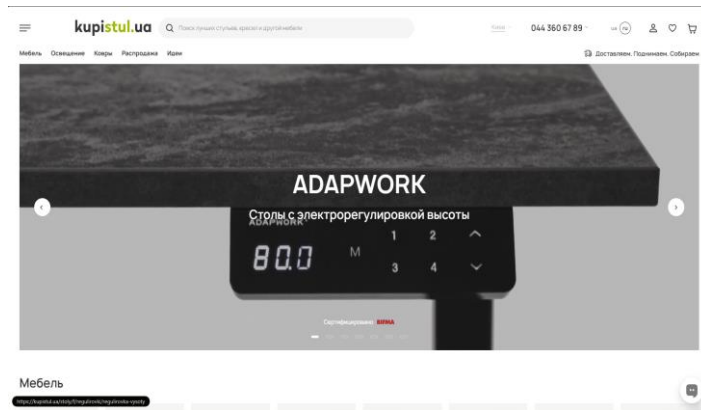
kupistul.ua

Поиск лучших стульев, кресел и другой мебели

Киев

044 360 67 89

ua ru

Мебель Освещение Ковры Распродажа Идеи

Доставляем. Поднимаем. Собираем

ADAPWORK

Столы с электрорегулировкой высоты

ADAPWORK

80.0

M

1 2

3 4

Сертифицировано BIFMA

Мебель

https://kupistul.ua/stoly/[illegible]